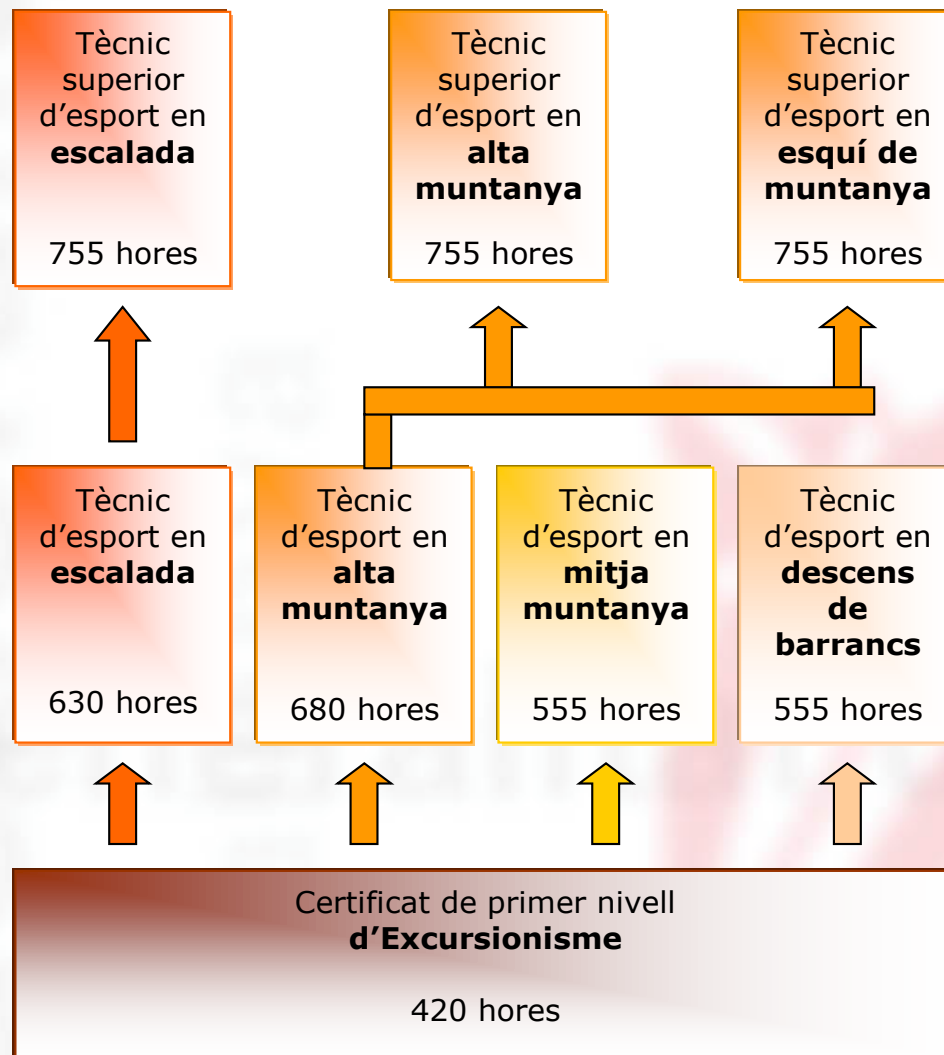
Tècnic superior d'esport en **escalada**

755 hores

Tècnic superior d'esport en **alta muntanya**

755 hores

Tècnic superior d'esport en **esquí de muntanya**

755 hores

Tècnic d'esport en **escalada**

630 hores

Tècnic d'esport en **alta muntanya**

680 hores

Tècnic d'esport en **mitja muntanya**

555 hores

Tècnic d'esport en **descens de barrancs**

555 hores

Certificat de primer nivell **d'Excursionisme**

420 hores